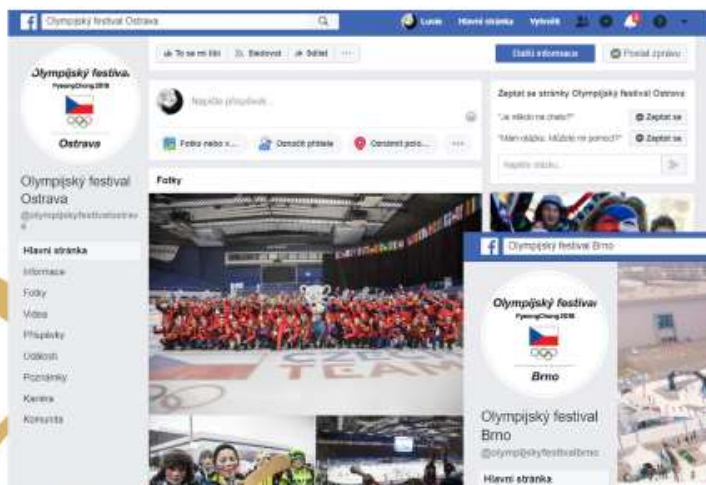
Olympijský festival Ostrava

Lucie Hlavní stránka Vytvořit

Olympijský festival PyeongChang 2018 Ostrava

Olympijský festival Ostrava
@olympijskyfestivalostrava

Hlavní stránka
Informace
Fotky
Videa
Příspěvky
Události
Poznámky
Kariéra
Komunita

To se mi líbí Sledovat Sdílet ...

Další informace Poslat zprávu

Napište příspěvek...

Fotka nebo v... Označit přátele Označit polo... ...

Fotky

CZECH TEAM

Zeptat se stránky Olympijský festival Ostrava

"Je někdo na chatu?" Zeptat se
"Mám otázku. Můžete mi pomoct?" Zeptat se

Napište otázku...

Olympijský festival Brno

Olympijský festival PyeongChang 2018 Brno

Olympijský festival Brno
@olympijskyfestivalbrno

Hlavní stránka